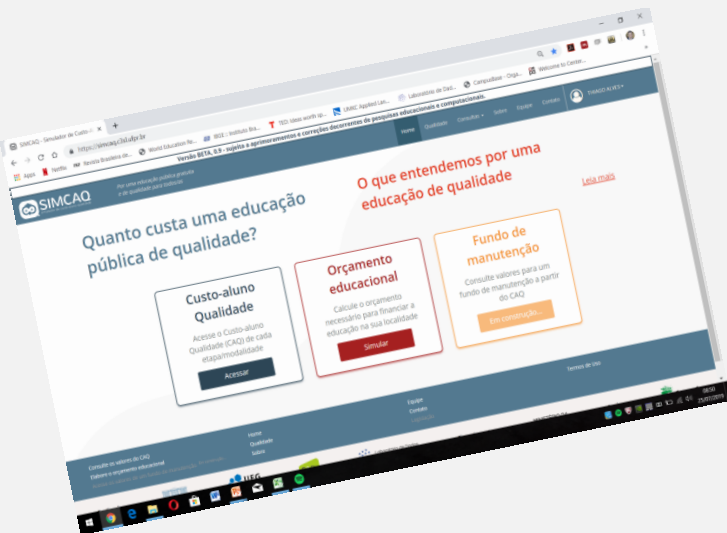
SIMCAQ - Simulador de Custo-A ×

https://simcaq.c3sl.ufpr.br

Apps Netflix Revista Brasileira de... World Education Re... IBGE | Instituto Bra... TED: Ideas worth sp... UMKC Applied Lan... Laboratório de Dad... CampusBase - Orga... Welcome to Center...

Versão BETA, 0.9 - sujeita a aprimoramentos e correções decorrentes de pesquisas educacionais e computacionais.

SIMCAQ

Por uma educação pública gratuita e de qualidade para todos

Home Qualidade Consultas Sobre Equipe Contato THIAGO ALVES

O que entendemos por uma educação de qualidade

Leia mais

Quanto custa uma educação pública de qualidade?

Custo-aluno Qualidade

Acesse o Custo-aluno Qualidade (CAQ) de cada etapa/modalidade

Acessar

Orçamento educacional

Calcule o orçamento necessário para financiar a educação na sua localidade

Simular

Fundo de manutenção

Consulte valores para um fundo de manutenção a partir do CAQ

Em construção...

Termos de Uso

Consulte os valores do CAQ
Elabore o orçamento educacional

Home
Qualidade
Sobre

Equipe
Contato

UFG

08:50
25/07/2019